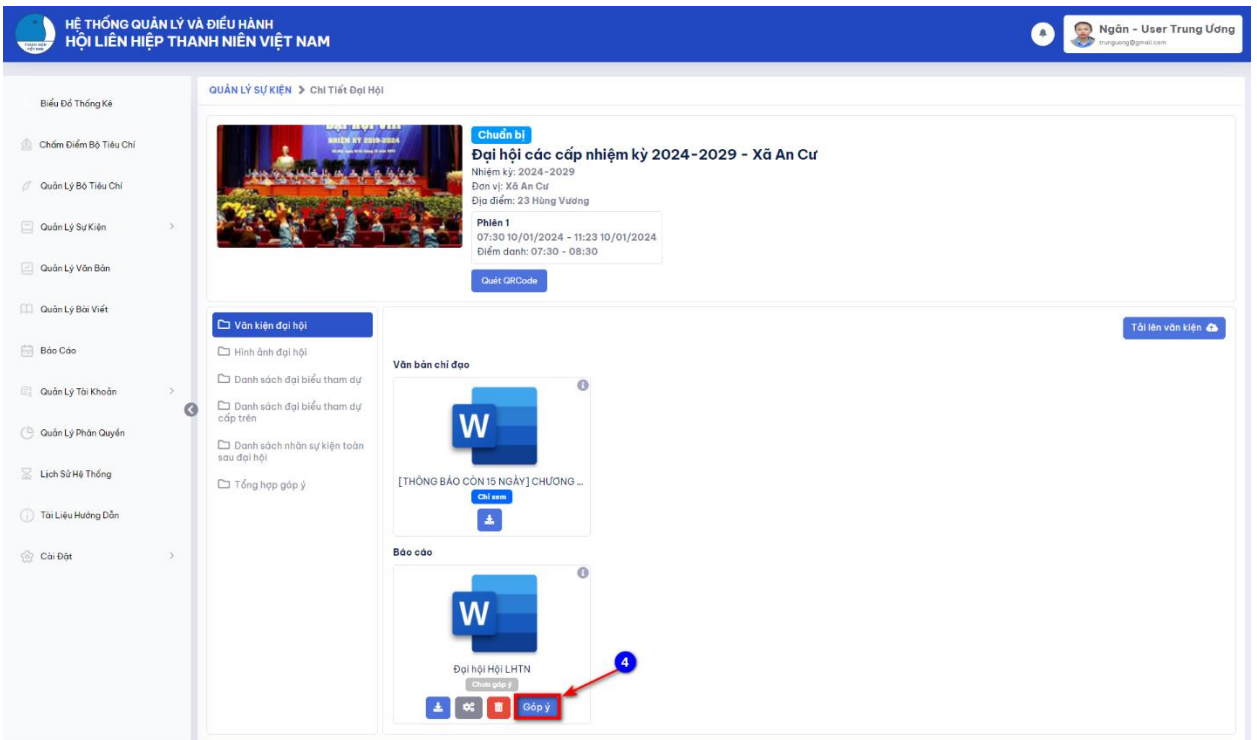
HỆ THỐNG QUẢN LÝ VÀ ĐIỀU HÀNH
HỘI LIÊN HIỆP THANH NIÊN VIỆT NAM

Ngân - User Trung Ương
trunguong@gmail.com

Biểu Đồ Thống Kê
Chấm Điểm Bộ Tiêu Chí
Quản Lý Bộ Tiêu Chí
Quản Lý Sự Kiện
Quản Lý Văn Bản
Quản Lý Bài Viết
Báo Cáo
Quản Lý Tài Khoản
Quản Lý Phân Quyền
Lịch Sử Hệ Thống
Tài Liệu Hướng Dẫn
Cài Đặt

QUẢN LÝ SỰ KIỆN > Chi Tiết Đại Hội

NHIỆM KỲ 2019-2024

Chuẩn bị
Đại hội các cấp nhiệm kỳ 2024-2029 - Xã An Cư
Nhiệm kỳ: 2024-2029
Đơn vị: Xã An Cư
Địa điểm: 23 Hùng Vương

Phiên 1
07:30 10/01/2024 - 11:23 10/01/2024
Điểm danh: 07:30 - 08:30

Quét QRCode

Văn kiện đại hội
Hình ảnh đại hội
Danh sách đại biểu tham dự
Danh sách đại biểu tham dự cấp trên
Danh sách nhân sự kiện toàn sau đại hội
Tổng hợp góp ý

Tải lên văn kiện

Văn bản chỉ đạo
W
[THÔNG BÁO CÒN 15 NGÀY] CHƯƠNG ...
Chỉ xem

Báo cáo
W
Đại hội Hội LHTN
Chưa góp ý
4
Góp ý